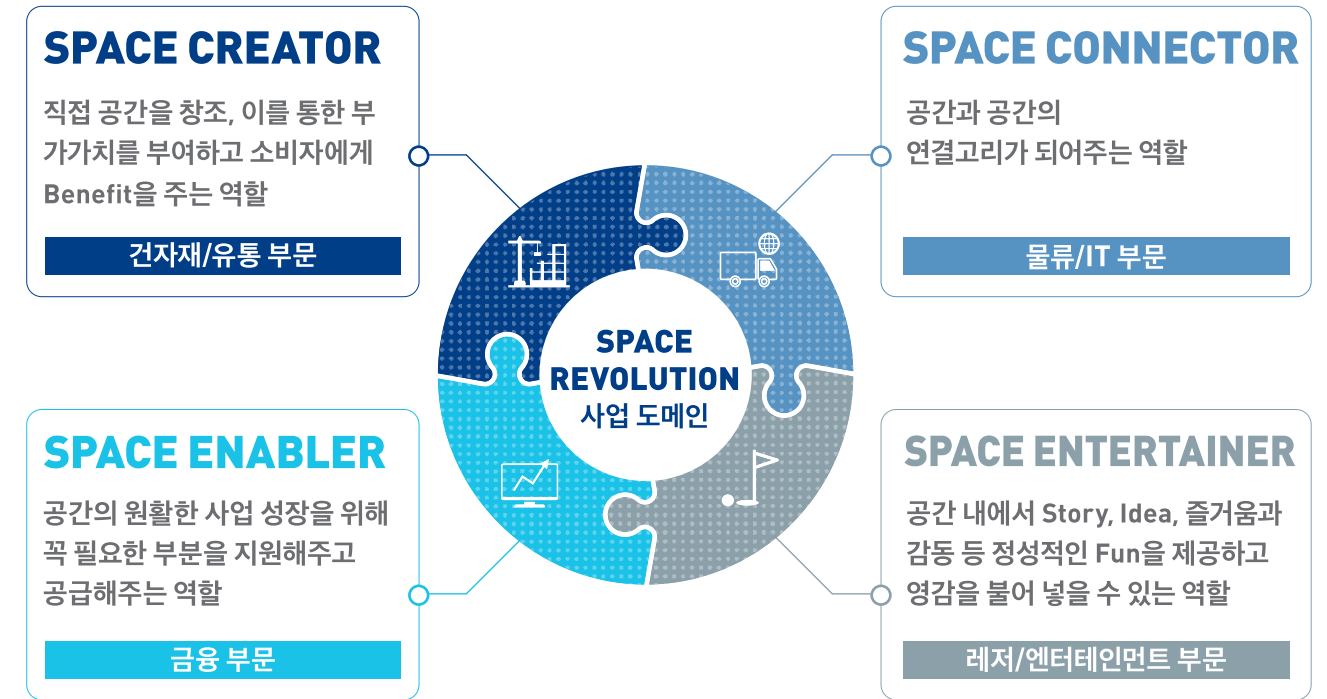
SPACE CREATOR

직접 공간을 창조, 이를 통한 부가가치를 부여하고 소비자에게 Benefit을 주는 역할

건자재/유통 부문

SPACE CONNECTOR

공간과 공간의 연결고리가 되어주는 역할

물류/IT 부문

SPACE REVOLUTION 사업 도메인

SPACE ENABLER

공간의 원활한 사업 성장을 위해 꼭 필요한 부분을 지원해주고 공급해주는 역할

금융 부문

SPACE ENTERTAINER

공간 내에서 Story, Idea, 즐거움과 감동 등 정성적인 Fun을 제공하고 영감을 불어 넣을 수 있는 역할

레저/엔터테인먼트 부문